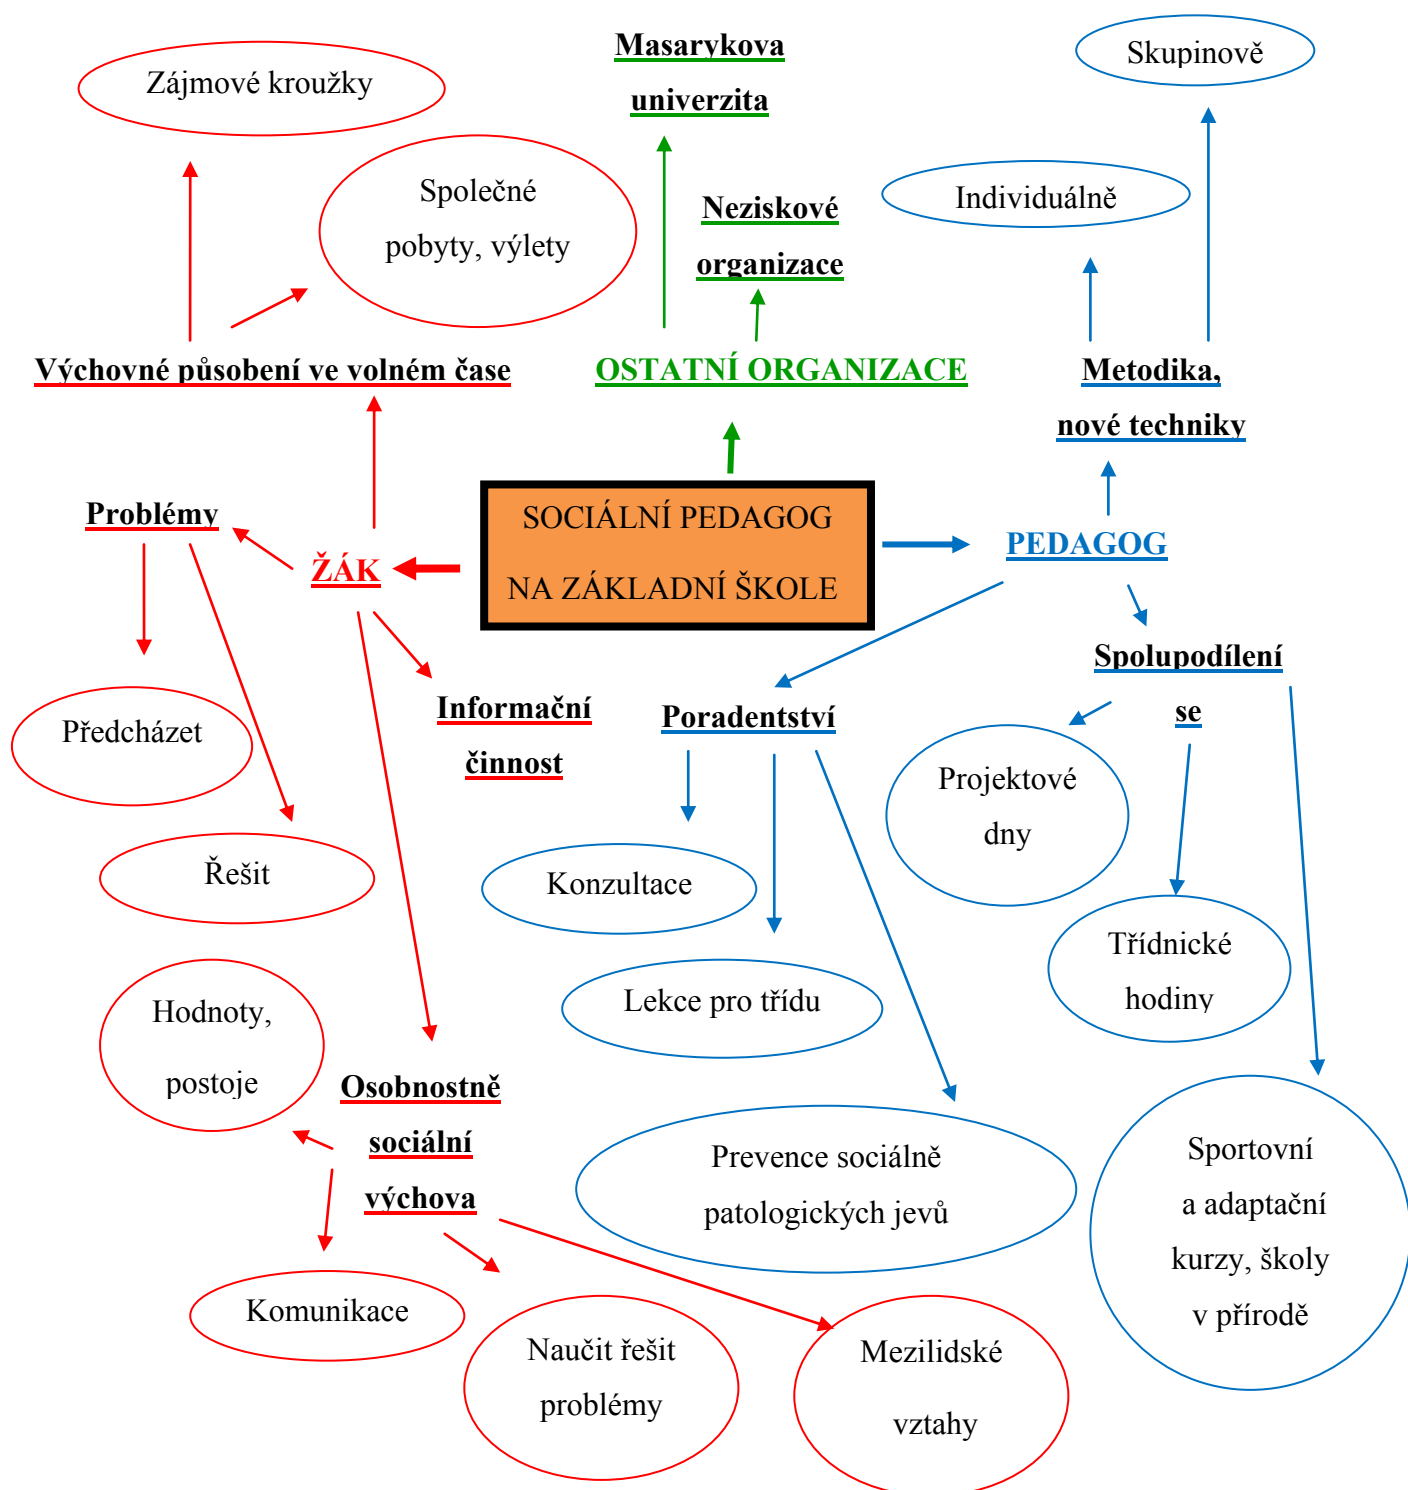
SOCIÁLNÍ PEDAGOG NA ZÁKLADNÍ ŠKOLE

OSTATNÍ ORGANIZACE

Masarykova univerzita

Neziskové organizace

ŽÁK

Výchovné působení ve volném čase

Zájmové kroužky

Společné pobyty, výlety

Problémy

Předcházet

Řešit

Informační činnost

Osobnostně sociální výchova

Hodnoty, postoje

Komunikace

Naučit řešit problémy

Mezilidské vztahy

PEDAGOG

Metodika, nové techniky

Individuálně

Skupinově

Poradentství

Konzultace

Lekce pro třídu

Prevence sociálně patologických jevů

Spolupodílení se

Projektové dny

Třídnické hodiny

Sportovní a adaptační kurzy, školy v přírodě